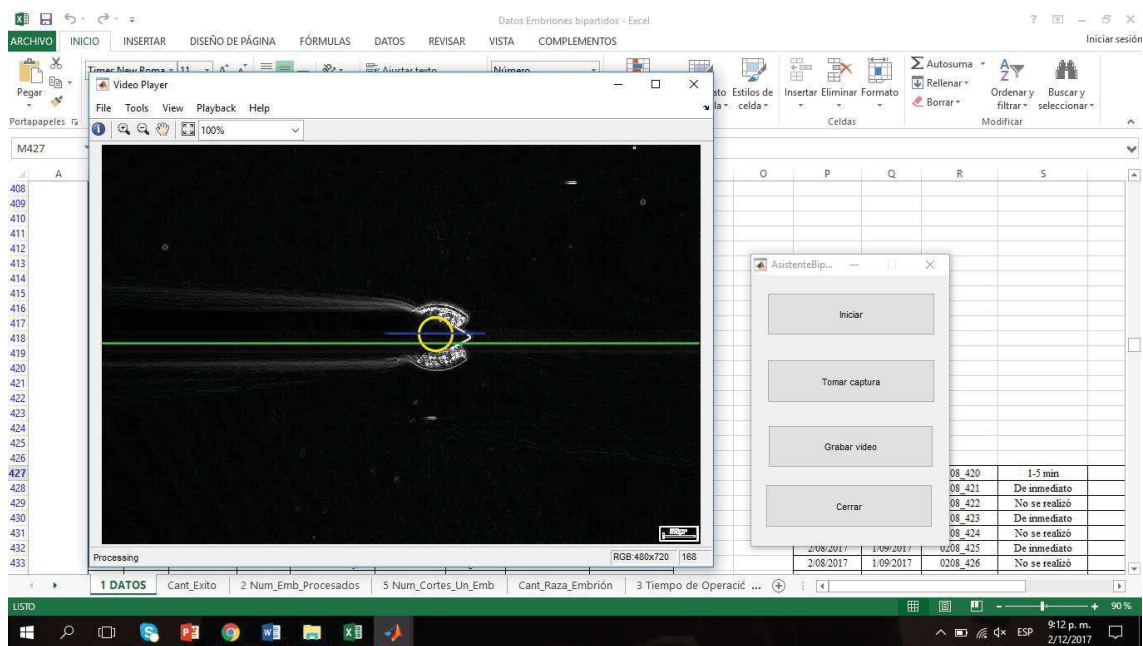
Datos Embriones bipartidos - Excel

? Iniciar sesión

ARCHIVO INICIO INSERTAR DISEÑO DE PÁGINA FÓRMULAS DATOS REVISAR VISTA COMPLEMENTOS

Pegar Portapapeles Times New Roma 11 Ajustar texto Número

ato Estilos de celda Insertar Eliminar Formato Celdas Autosuma Rellenar Borrar Ordenar y filtrar Buscar y seleccionar Modificar

M427

Video Player
File Tools View Playback Help
100%
Processing RGB:480x720 168

AsistenteBip...
Iniciar
Tomar captura
Grabar video
Cerrar

A O P Q R S

408 409 410 411 412 413 414 415 416 417 418 419 420 421 422 423 424 425 426 427 428 429 430 431 432 433

| R | S |
|---|---|
| 08_420 | 1-5 min |
| 08_421 | De inmediato |
| 08_422 | No se realizó |
| 08_423 | De inmediato |
| 08_424 | No se realizó |

| P | Q | R | S |
|---|---|---|---|
| 2/08/2017 | 1/09/2017 | 0208_425 | De inmediato |
| 2/08/2017 | 1/09/2017 | 0208_426 | No se realizó |

1 DATOS Cant_Exito 2 Num_Emb_Procesados 5 Num_Cortes_Un_Emb Cant_Raza_Embrión 3 Tiempo de Operació ...

LISTO 90%

ESP 9:12 p. m. 2/12/2017